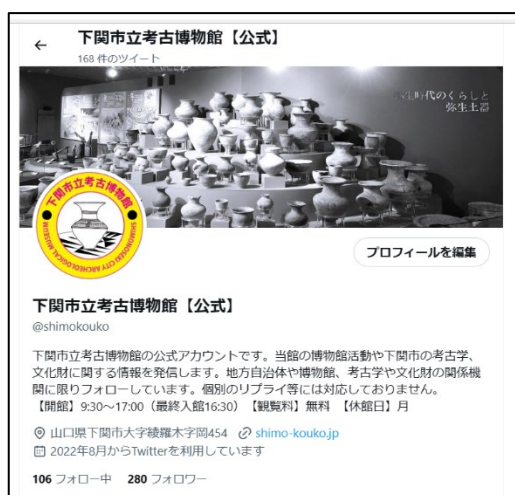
←
下関市立考古博物館【公式】
168 件のツイート

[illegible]時代のくらしと
弥生土器

下関市立考古博物館
SHIMONOSEKI CITY ARCHAEOLOGICAL MUSEUM

プロフィールを編集

下関市立考古博物館【公式】
@shimokouko

下関市立考古博物館の公式アカウントです。当館の博物館活動や下関市の考古学、文化財に関する情報を発信します。地方自治体や博物館、考古学や文化財の関係機関に限りフォローしています。個別のリプライ等には対応しておりません。
【開館】9:30～17:00（最終入館16:30）【観覧料】無料 【休館日】月

山口県下関市大字綾羅木字岡454 shimo-kouko.jp
2022年8月からTwitterを利用しています

106 フォロー中 280 フォロワー